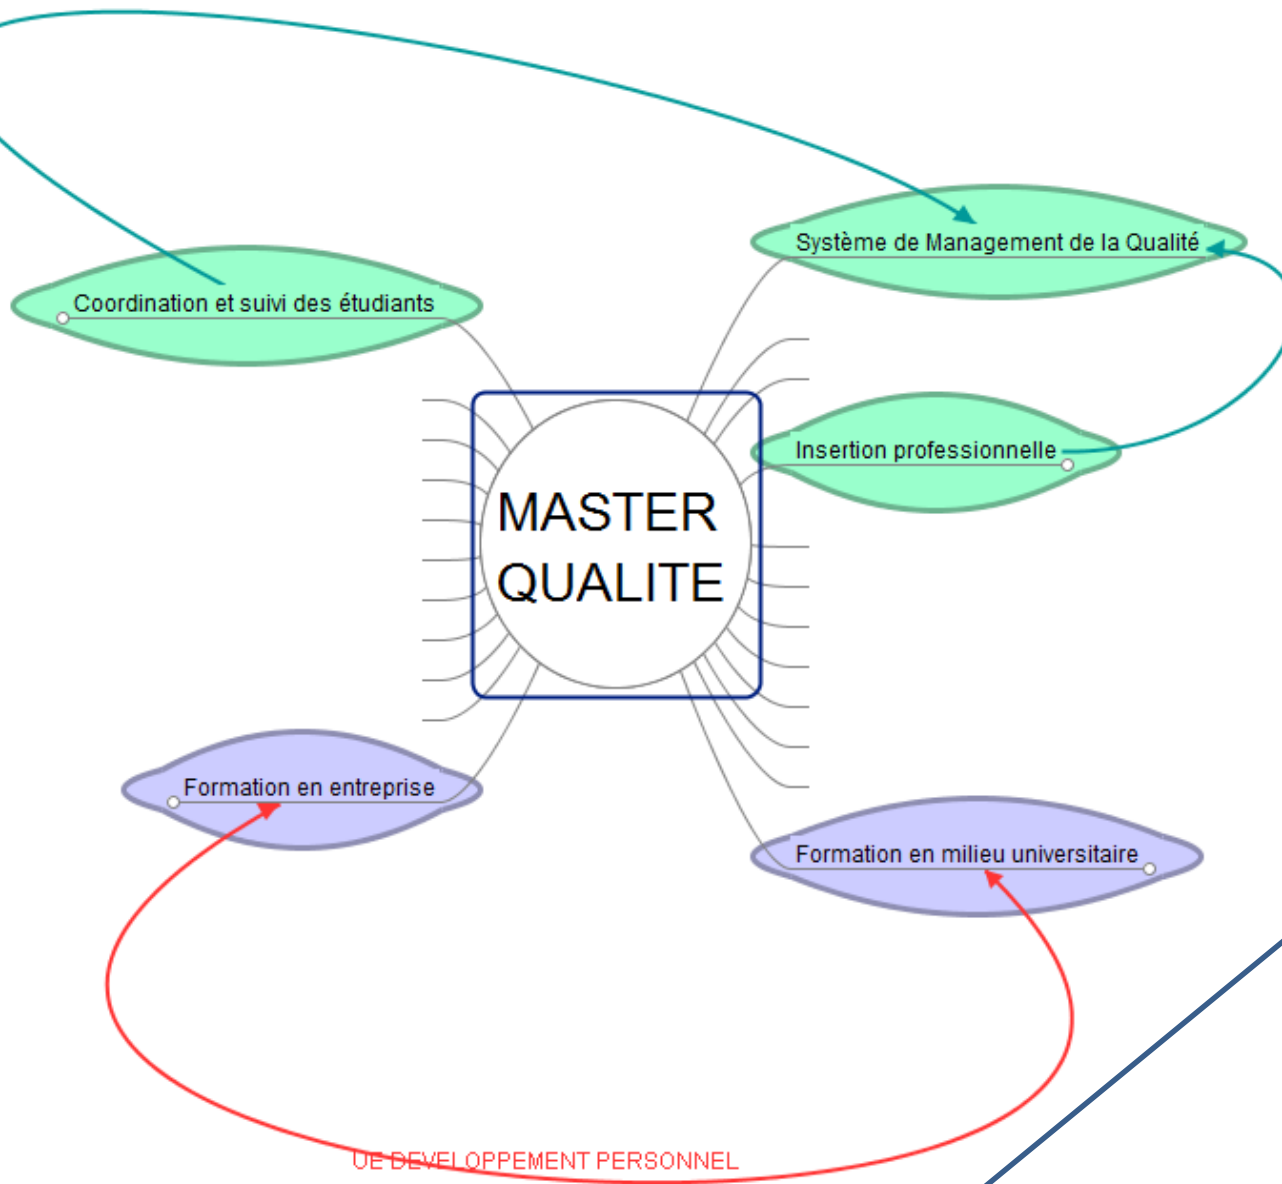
Système de Management de la Qualité

Coordination et suivi des étudiants

MASTER QUALITE

Insertion professionnelle

Formation en entreprise

Formation en milieu universitaire

UE DEVELOPPEMENT PERSONNEL